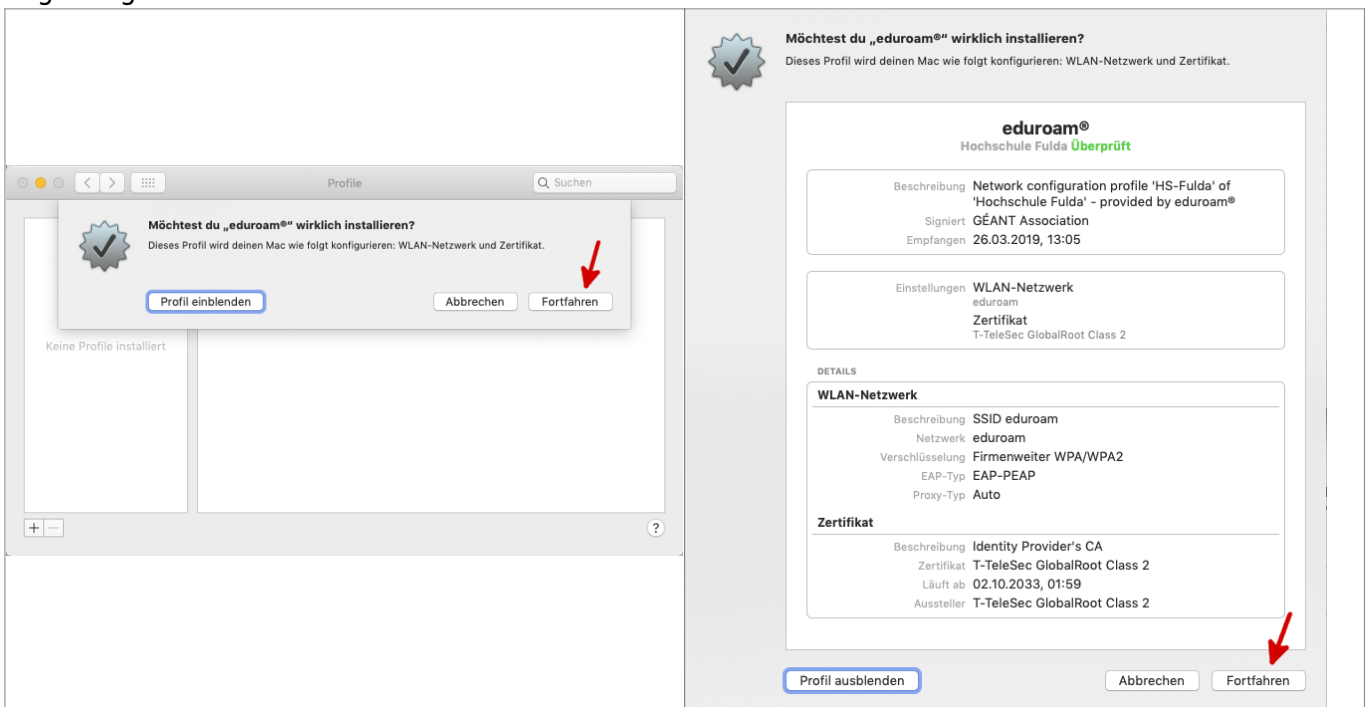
Profile

Suchen

Möchtest du „eduroam®“ wirklich installieren?

Dieses Profil wird deinen Mac wie folgt konfigurieren: WLAN-Netzwerk und Zertifikat.

Profil einblenden

Abbrechen

Fortfahren

Keine Profile installiert

+ −

?

Möchtest du „eduroam®“ wirklich installieren?

Dieses Profil wird deinen Mac wie folgt konfigurieren: WLAN-Netzwerk und Zertifikat.

eduroam®

Hochschule Fulda Überprüft

| | |
|---|---|
| Beschreibung | Network configuration profile 'HS-Fulda' of 'Hochschule Fulda' - provided by eduroam® |
| Signiert | GÉANT Association |
| Empfangen | 26.03.2019, 13:05 |

| | |
|---|---|
| Einstellungen | WLAN-Netzwerk eduroam |
| | Zertifikat T-TeleSec GlobalRoot Class 2 |

DETAILS

WLAN-Netzwerk

| | |
|---|---|
| Beschreibung | SSID eduroam |
| Netzwerk | eduroam |
| Verschlüsselung | Firmenweiter WPA/WPA2 |
| EAP-Typ | EAP-PEAP |
| Proxy-Typ | Auto |

Zertifikat

| | |
|---|---|
| Beschreibung | Identity Provider's CA |
| Zertifikat | T-TeleSec GlobalRoot Class 2 |
| Läuft ab | 02.10.2033, 01:59 |
| Aussteller | T-TeleSec GlobalRoot Class 2 |

Profil ausblenden

Abbrechen

Fortfahren